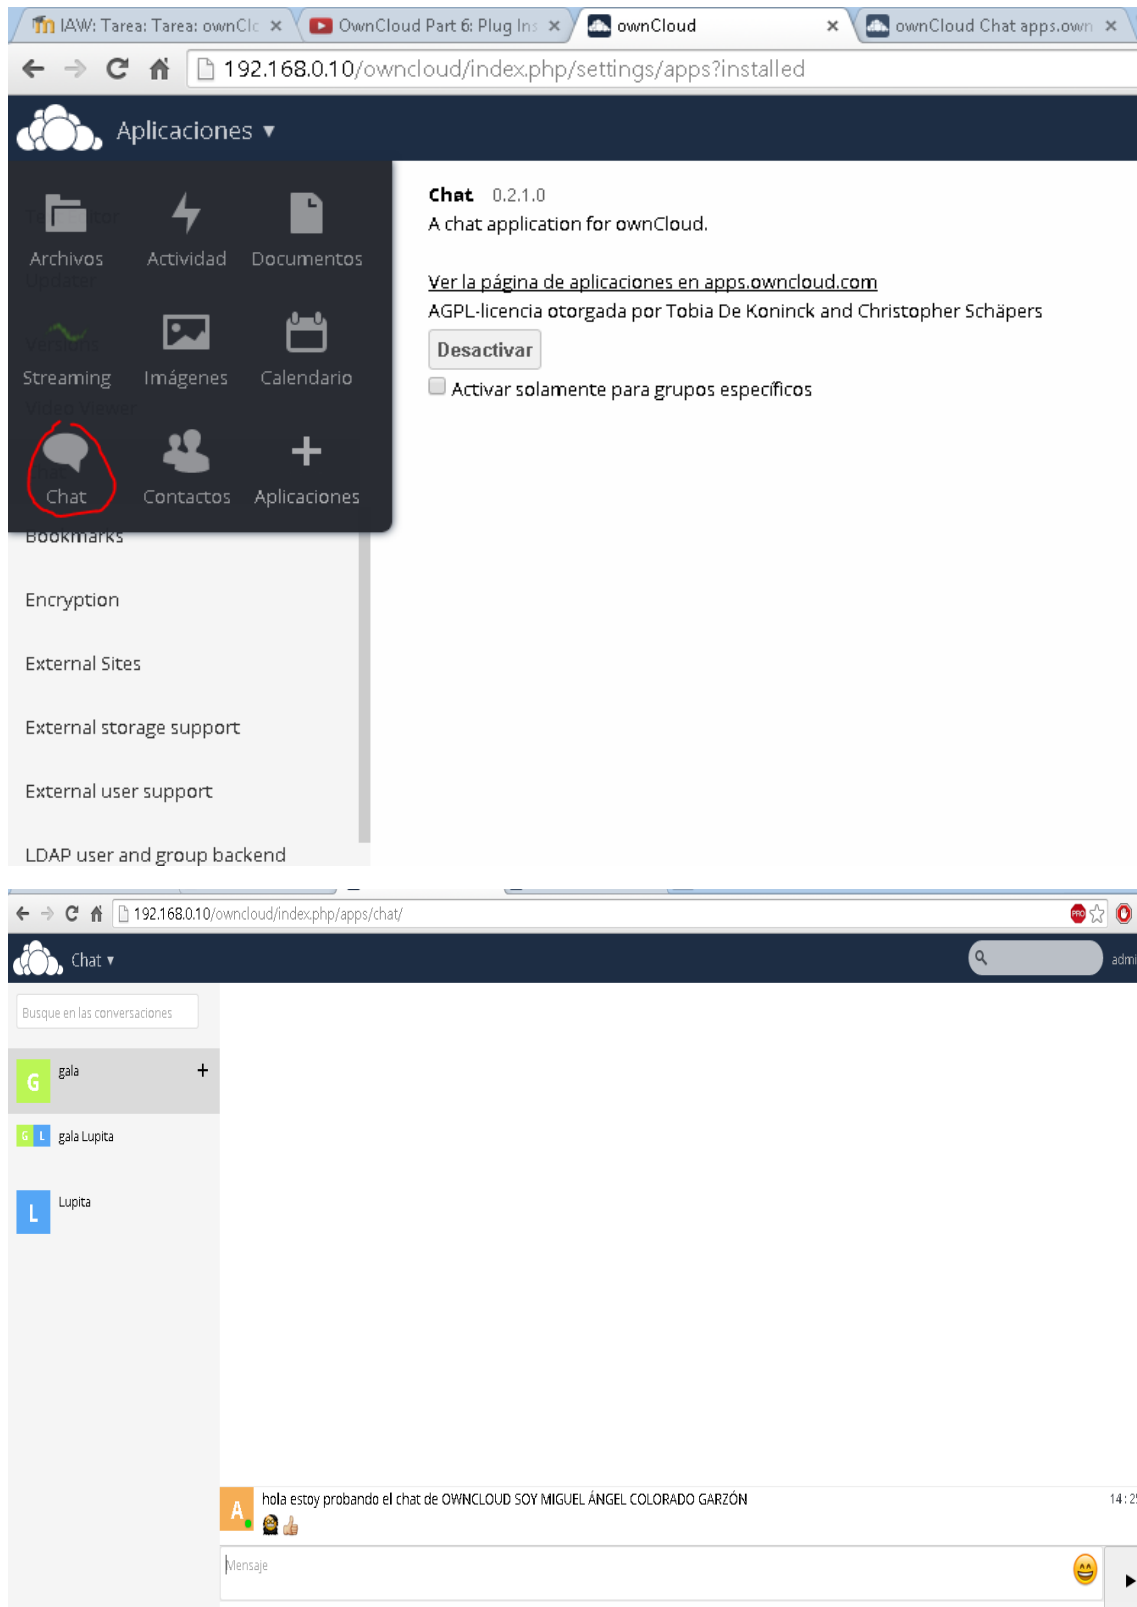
IAW: Tarea: Tarea: ownCl ×
OwnCloud Part 6: Plug Ins ×
ownCloud ×
ownCloud Chat apps.own ×

192.168.0.10/owncloud/index.php/settings/apps?installed

Aplicaciones ▾

Archivos
Actividad
Documentos
Streaming
Imágenes
Calendario
Chat
Contactos
Aplicaciones

Bookmarks
Encryption
External Sites
External storage support
External user support
LDAP user and group backend

Chat 0.2.1.0
A chat application for ownCloud.

Ver la página de aplicaciones en apps.owncloud.com
AGPL-licencia otorgada por Tobia De Koninck and Christopher Schäpers
Desactivar
Activar solamente para grupos específicos

192.168.0.10/owncloud/index.php/apps/chat/

Chat ▾
admi

Busque en las conversaciones

G gala +
G L gala Lupita
L Lupita

A hola estoy probando el chat de OWNCLOUD SOY MIGUEL ÁNGEL COLORADO GARZÓN
14:2

Mensaje